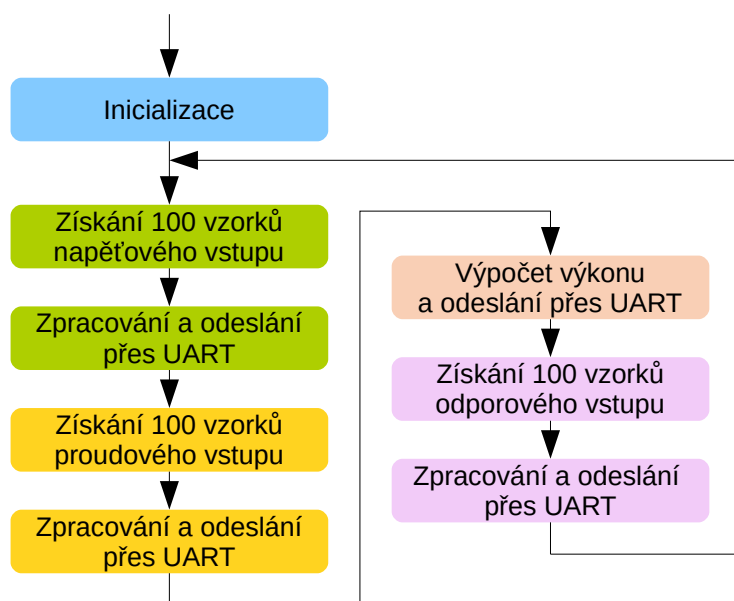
Inicializace

Získání 100 vzorků napěťového vstupu

Zpracování a odeslání přes UART

Získání 100 vzorků proudového vstupu

Zpracování a odeslání přes UART

Výpočet výkonu a odeslání přes UART

Získání 100 vzorků odporového vstupu

Zpracování a odeslání přes UART